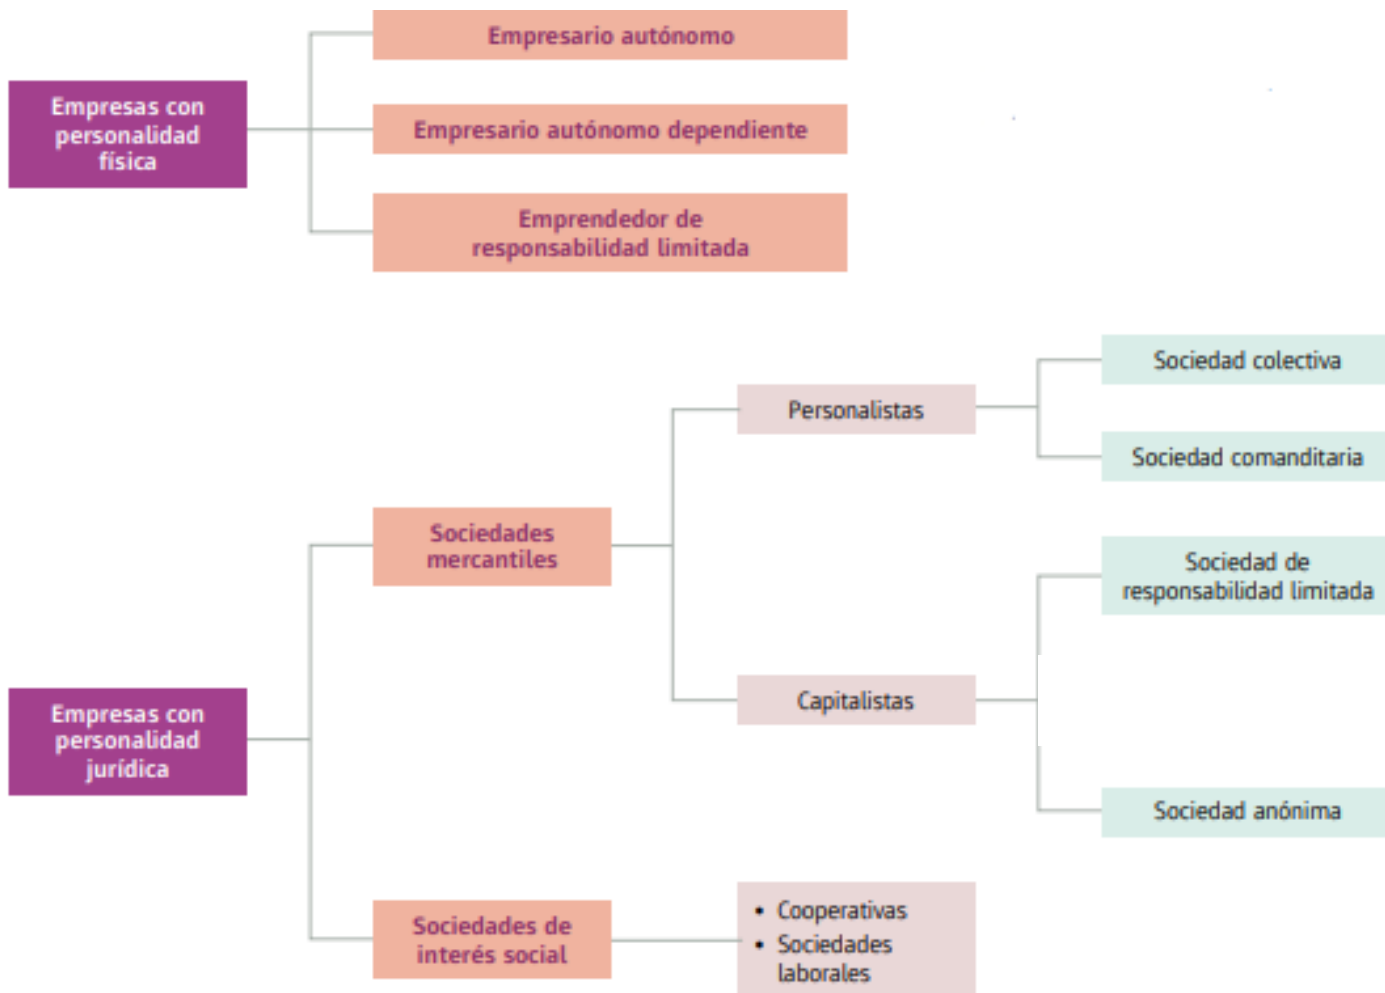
Empresas con personalidad física

Empresario autónomo

Empresario autónomo dependiente

Emprendedor de responsabilidad limitada

Empresas con personalidad jurídica

Sociedades mercantiles

Personalistas

Sociedad colectiva

Sociedad comanditaria

Capitalistas

Sociedad de responsabilidad limitada

Sociedad anónima

Sociedades de interés social

• Cooperativas
• Sociedades laborales